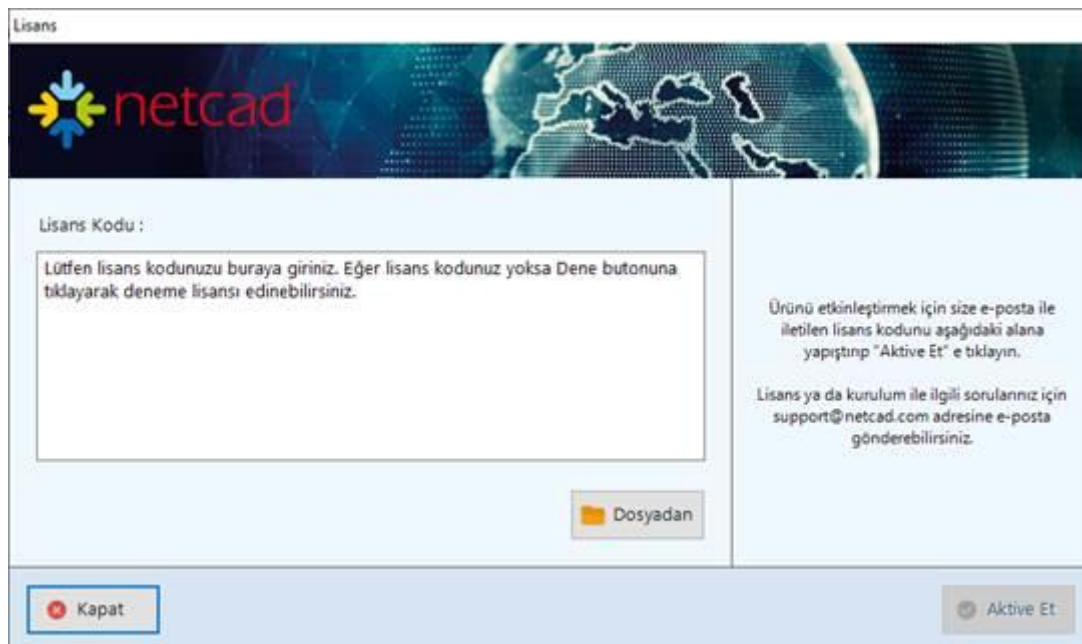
Lisans

netcad

Lisans Kodu :

Lütfen lisans kodunuzu buraya giriniz. Eğer lisans kodunuz yoksa Dene butonuna tıklayarak deneme lisansı edinebilirsiniz.

Dosyadan

Ürünü etkinleştirmek için size e-posta ile iletilen lisans kodunu aşağıdaki alana yapıştırıp "Aktive Et" e tıklayın.

Lisans ya da kurulum ile ilgili sorularınız için support@netcad.com adresine e-posta gönderebilirsiniz.

Kapat

Aktive Et